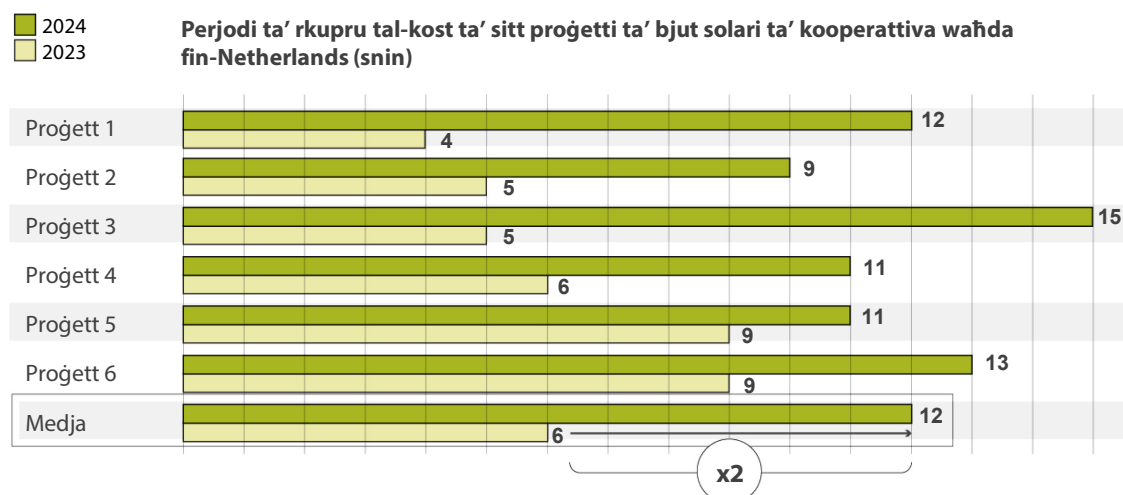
2024
2023

Perjodi ta' rkupru tal-kost ta' sitt proġetti ta' bjut solari ta' kooperattiva waħda fin-Netherlands (snin)

| | 2024 | 2023 |
|---|---|---|
| Proġett 1 | 12 | 4 |
| Proġett 2 | 9 | 5 |
| Proġett 3 | 15 | 5 |
| Proġett 4 | 11 | 6 |
| Proġett 5 | 11 | 9 |
| Proġett 6 | 13 | 9 |
| Medja | 12 | 6 |

x2